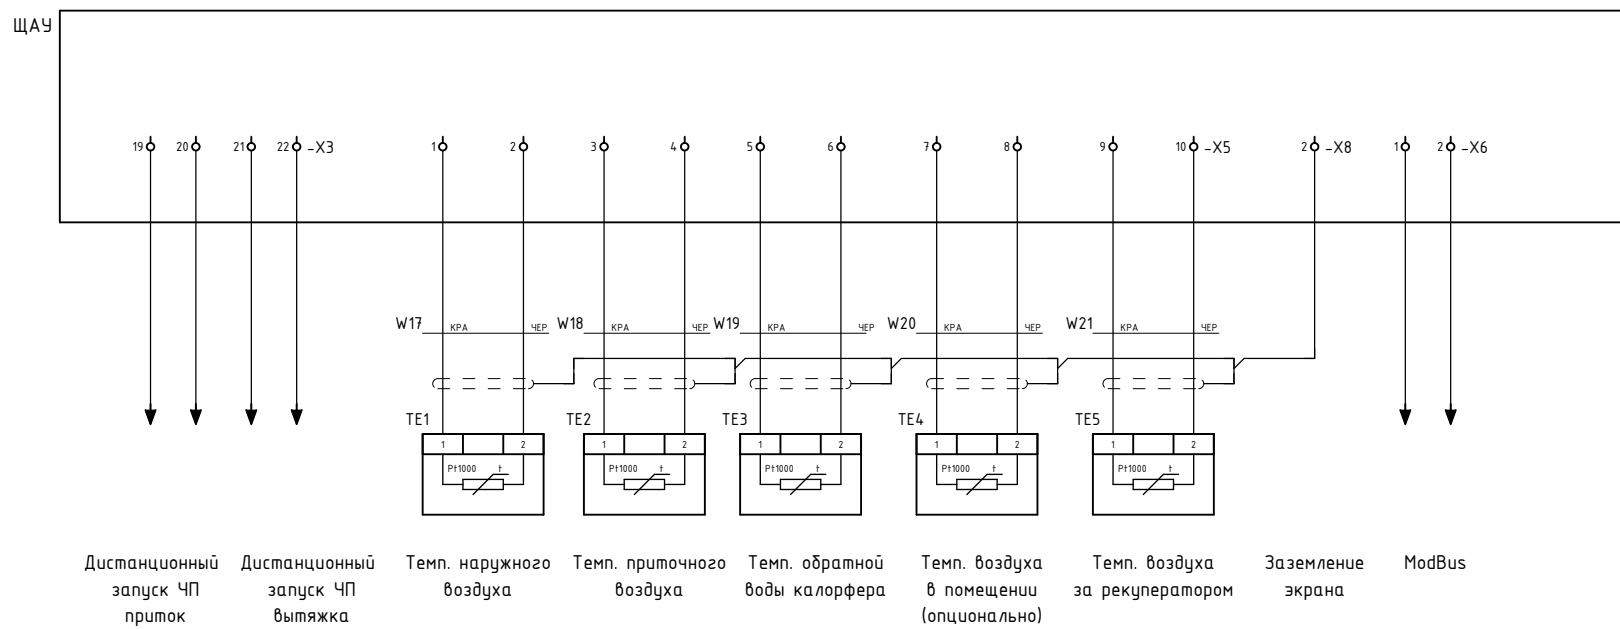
ЩАУ

19 20 21 22 -X3

1 2 3 4 5 6 7 8 9 10 -X5

2 -X8

1 2 -X6

W17 КРА ЧЕР W18 КРА ЧЕР W19 КРА ЧЕР W20 КРА ЧЕР W21 КРА ЧЕР

TE1 TE2 TE3 TE4 TE5

1 2 Pt1000 t

1 2 Pt1000 t

1 2 Pt1000 t

1 2 Pt1000 t

1 2 Pt1000 t

Дистанционный запуск ЧП приток

Дистанционный запуск ЧП вытяжка

Темп. наружного воздуха

Темп. приточного воздуха

Темп. обратной воды калорфера

Темп. воздуха в помещении (опционально)

Темп. воздуха за рекуператором

Заземление экрана

ModBus